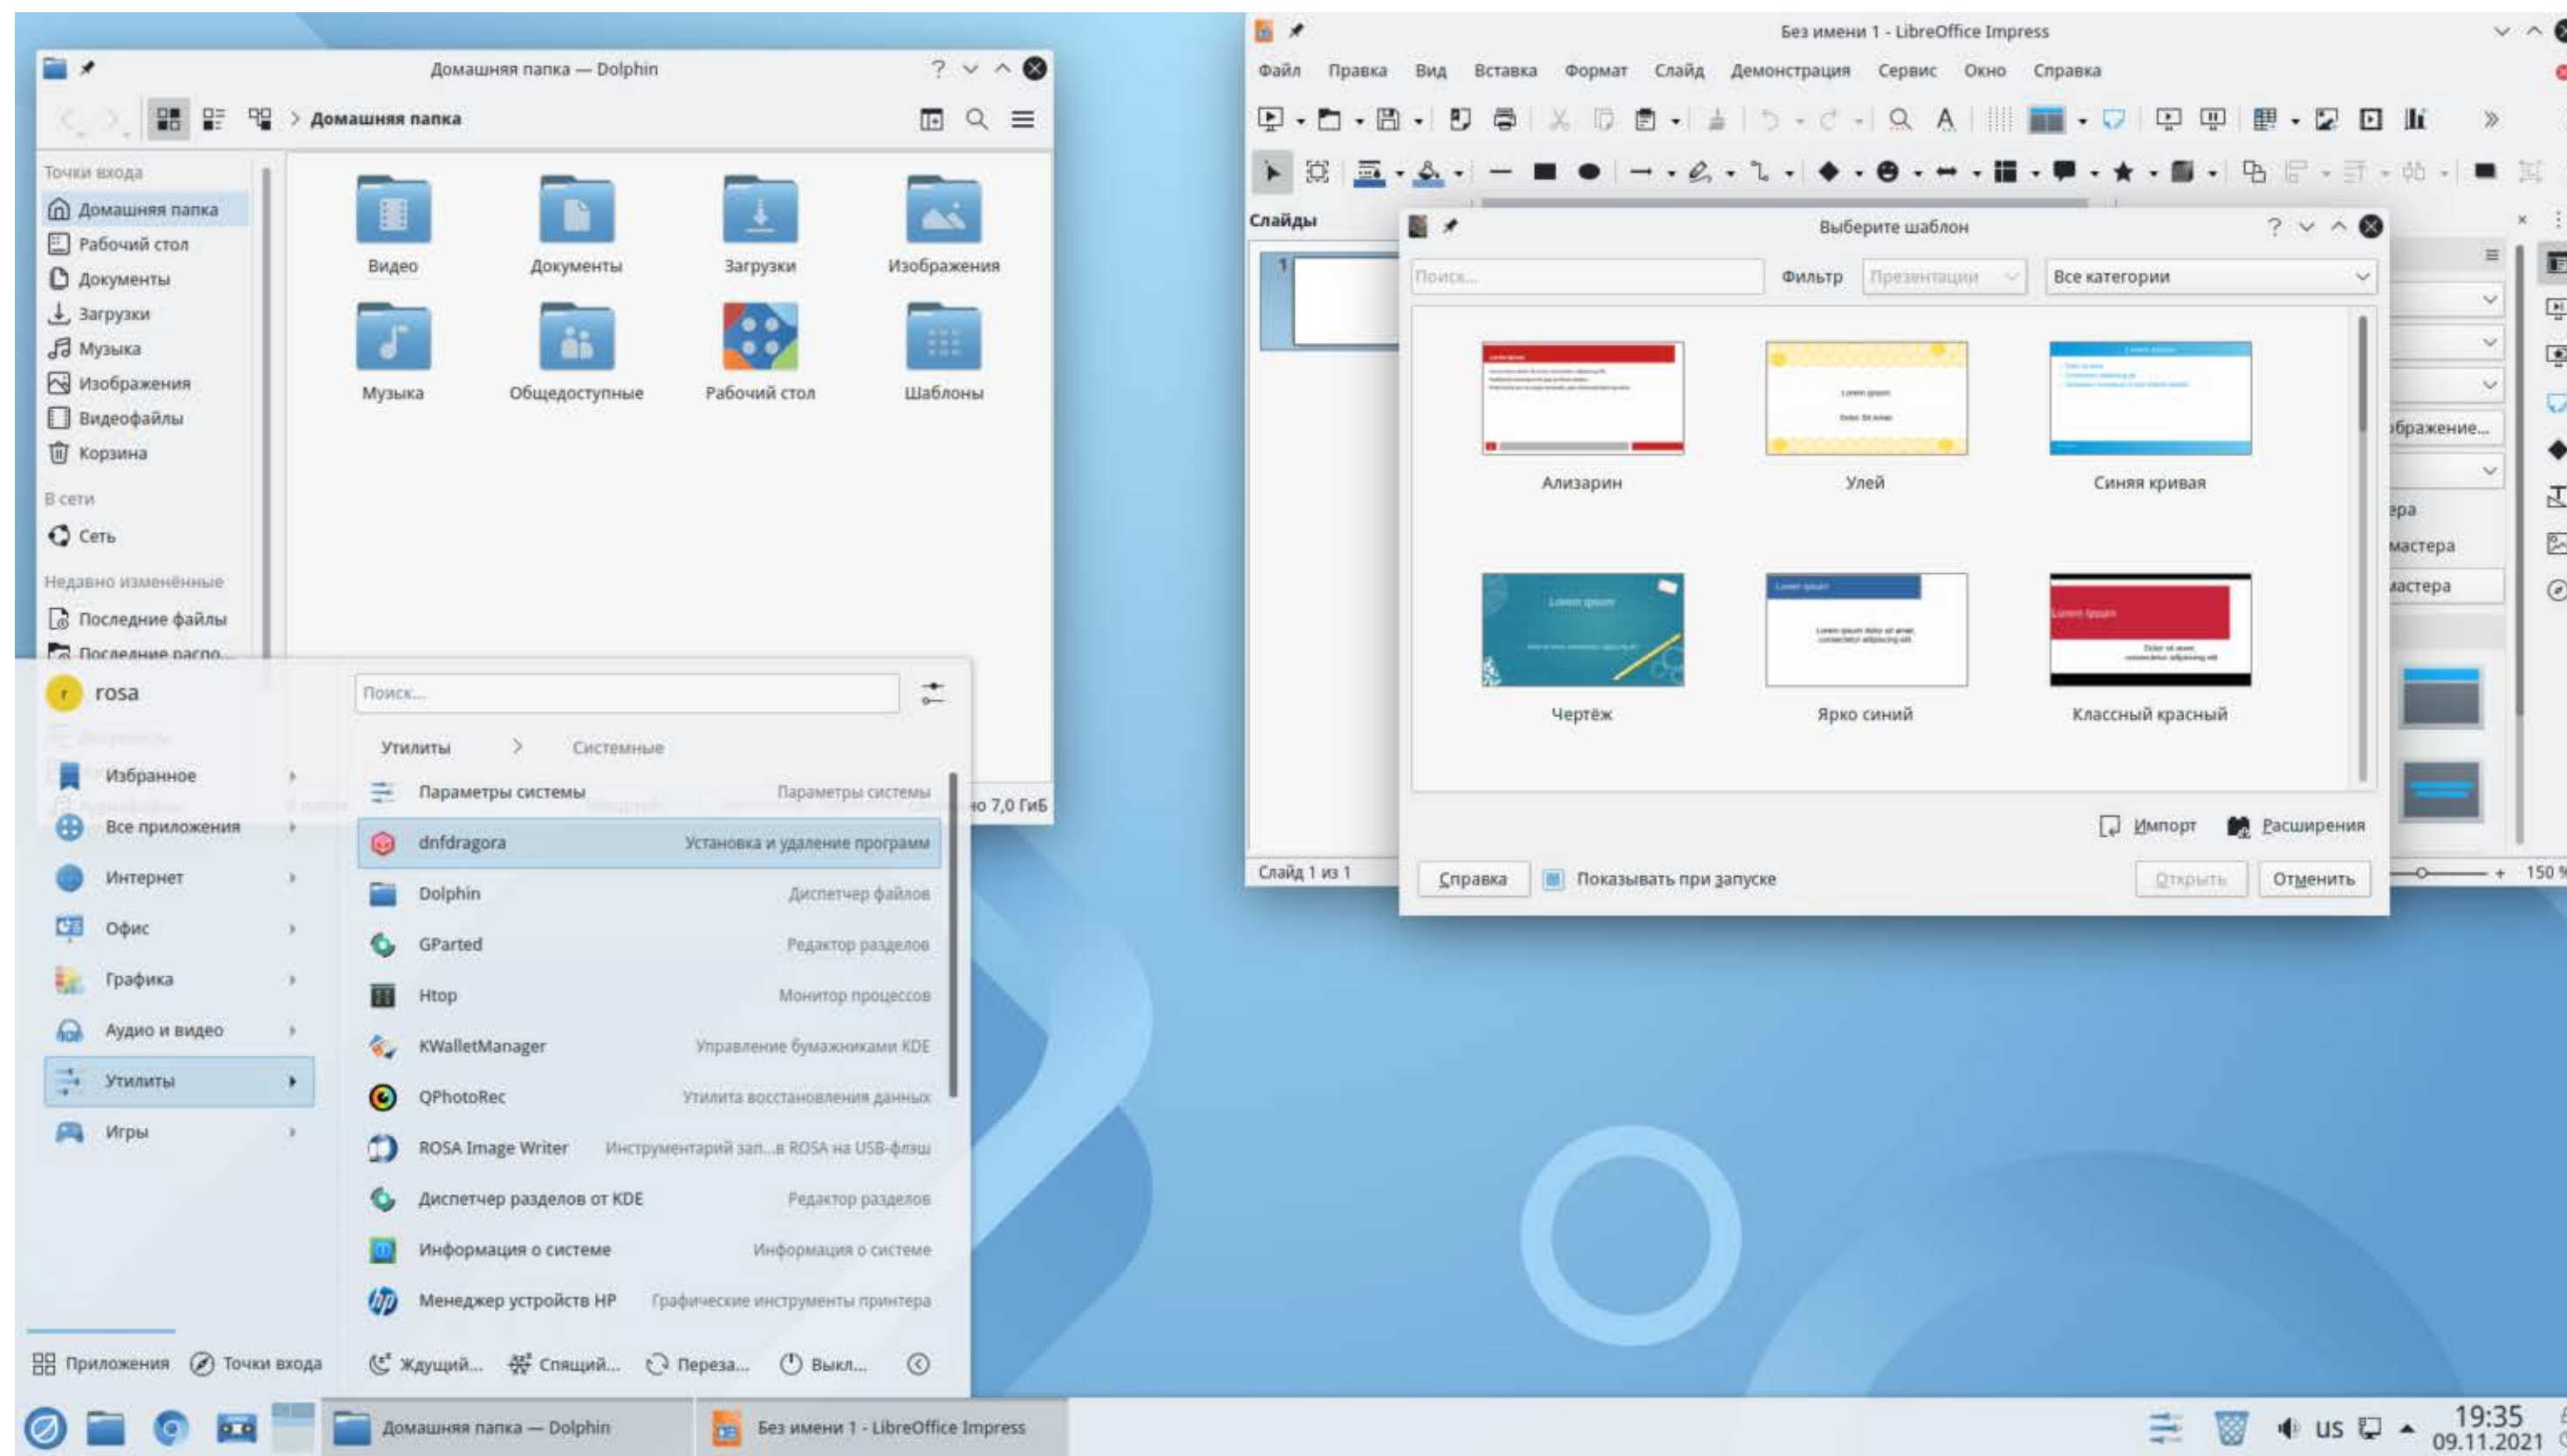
Домашняя папка — Dolphin

Домашняя папка

Точки входа
Домашняя папка
Рабочий стол
Документы
Загрузки
Музыка
Изображения
Видеофайлы
Корзина
В сети
Сеть
Недавно изменённые
Последние файлы
Последние расп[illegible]

Видео
Документы
Загрузки
Изображения
Музыка
Общедоступные
Рабочий стол
Шаблоны

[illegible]о 7,0 ГиБ

rosa
Поиск...
Утилиты > Системные
Избранное
Все приложения
Интернет
Офис
Графика
Аудио и видео
Утилиты
Игры

Параметры системы — Параметры системы
dnfdragora — Установка и удаление программ
Dolphin — Диспетчер файлов
GParted — Редактор разделов
Htop — Монитор процессов
KWalletManager — Управление бумажниками KDE
QPhotoRec — Утилита восстановления данных
ROSA Image Writer — Инструментарий зап...в ROSA на USB-флэш
Диспетчер разделов от KDE — Редактор разделов
Информация о системе — Информация о системе
Менеджер устройств HP — Графические инструменты принтера

Приложения
Точки входа
Ждущий...
Спящий...
Переза...
Выкл...

Без имени 1 - LibreOffice Impress
Файл Правка Вид Вставка Формат Слайд Демонстрация Сервис Окно Справка
Слайды
1
Слайд 1 из 1

Выберите шаблон
Поиск...
Фильтр Презентации
Все категории
Ализарин
Улей
Синяя кривая
Чертёж
Ярко синий
Классный красный
Импорт
Расширения
Справка
Показывать при запуске
Открыть
Отменить

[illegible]бражение...
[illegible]ера
мастера
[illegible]астера
150 %

Домашняя папка — Dolphin
Без имени 1 - LibreOffice Impress
US
19:35
09.11.2021